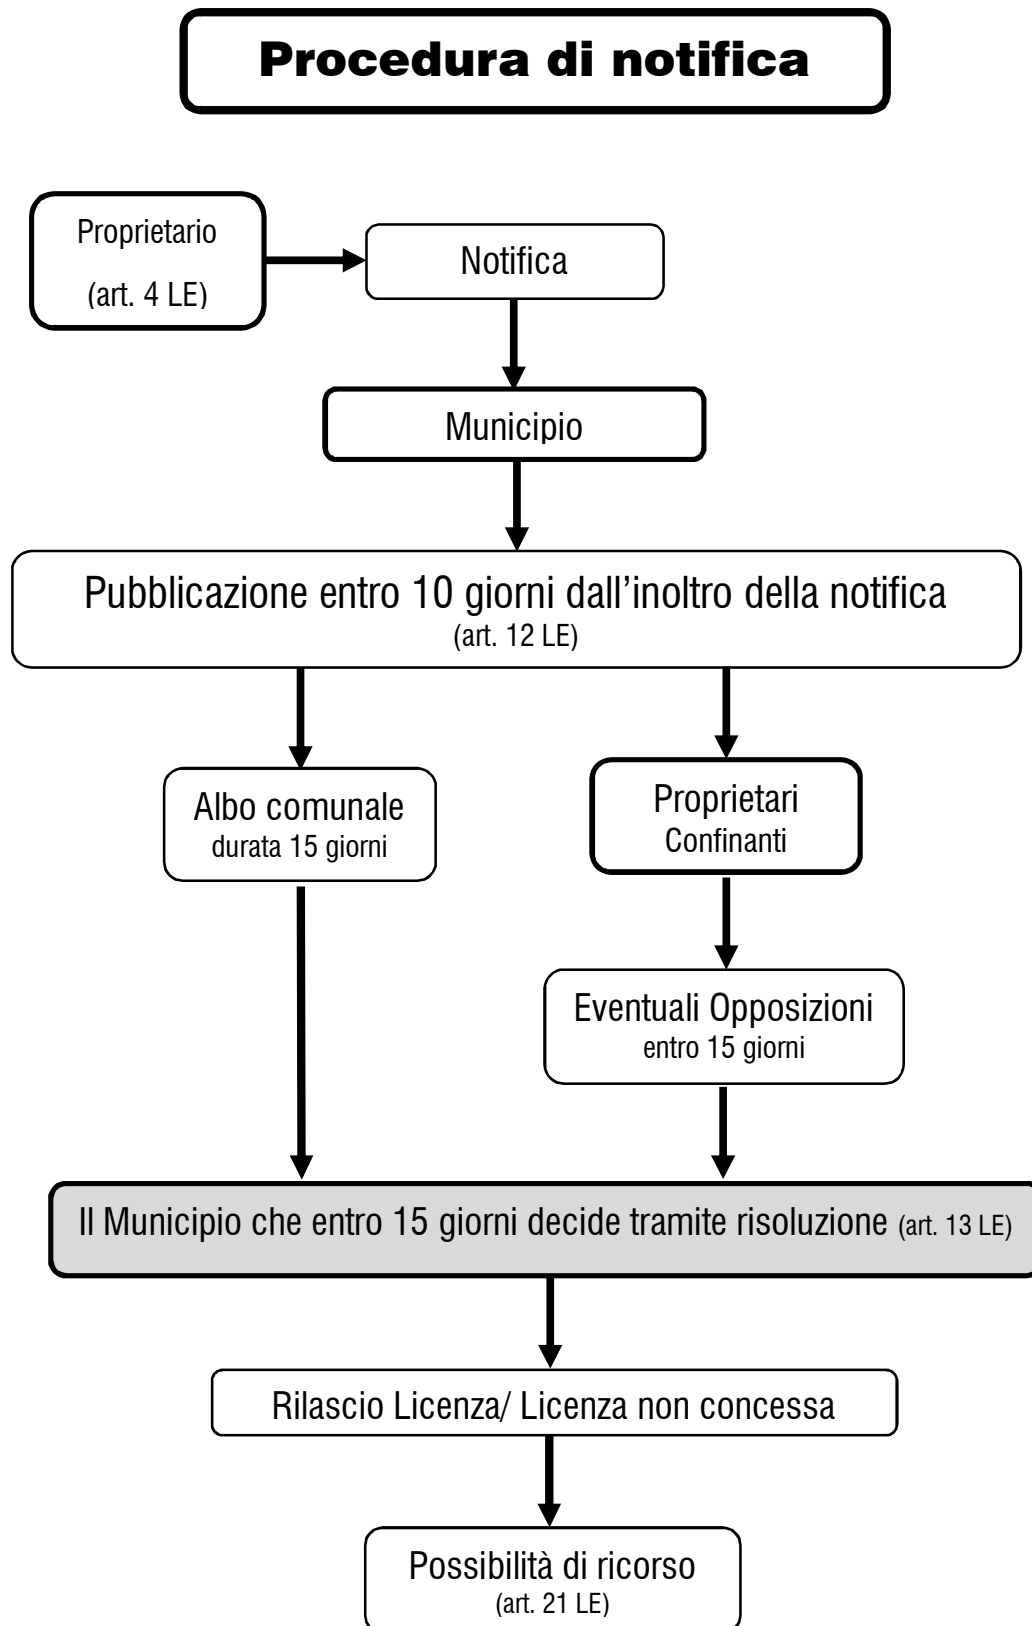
Procedura di notifica

Proprietario
(art. 4 LE)

Notifica

Municipio

Pubblicazione entro 10 giorni dall'inoltro della notifica
(art. 12 LE)

Albo comunale
durata 15 giorni

Proprietari
Confinanti

Eventuali Opposizioni
entro 15 giorni

Il Municipio che entro 15 giorni decide tramite risoluzione (art. 13 LE)

Rilascio Licenza/ Licenza non concessa

Possibilità di ricorso
(art. 21 LE)